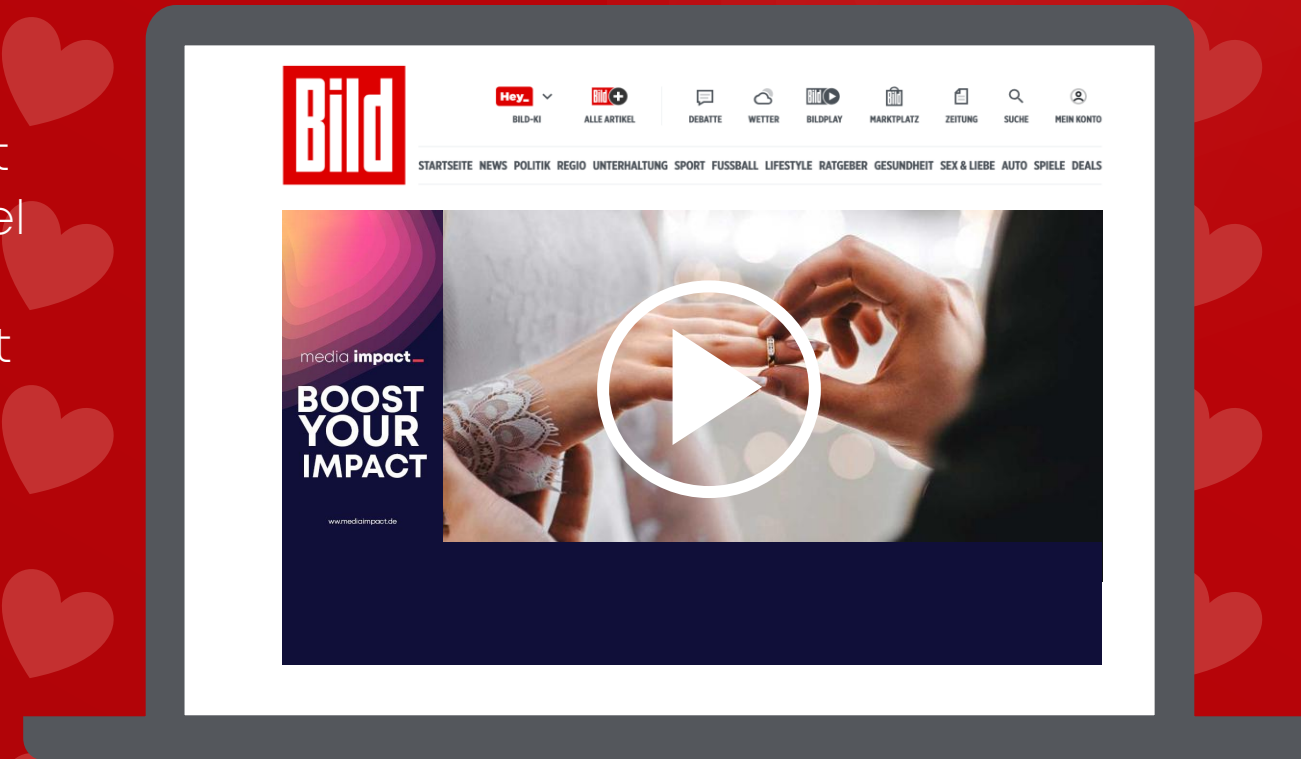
t
el
t

Bild

Hey_ BILD-KI
Bild ALLE ARTIKEL
DEBATTE
WETTER
Bild BILDPLAY
MARKTPLATZ
ZEITUNG
SUCHE
MEIN KONTO

STARTSEITE NEWS POLITIK REGIO UNTERHALTUNG SPORT FUSSBALL LIFESTYLE RATGEBER GESUNDHEIT SEX & LIEBE AUTO SPIELE DEALS

media impact_
BOOST YOUR IMPACT
www.mediaimpact.de